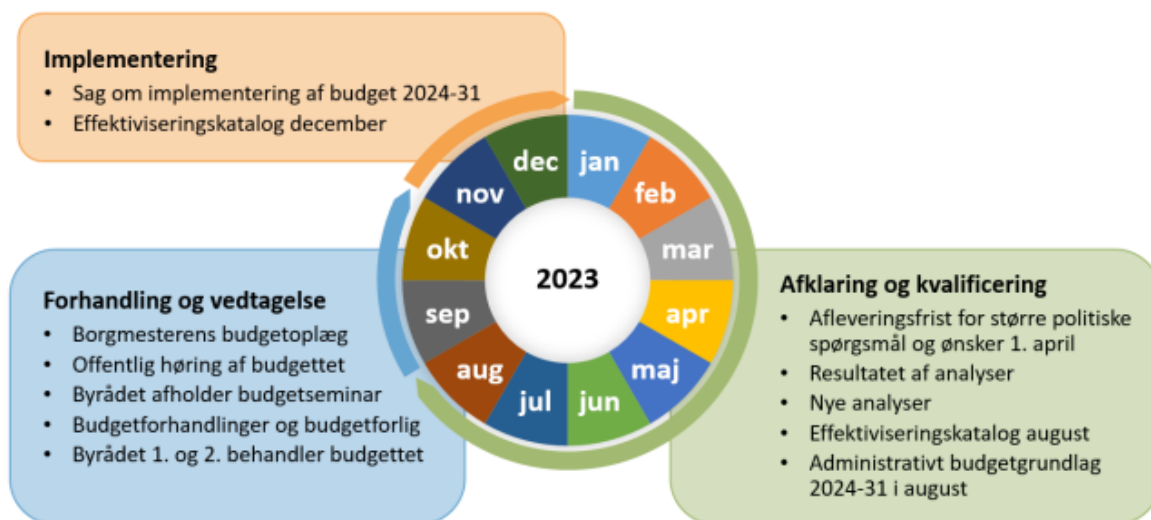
Implementering
- Sag om implementering af budget 2024-31
- Effektiviseringskatalog december

dec
jan
feb
mar
apr
maj
jun
jul
aug
sep
okt
nov

2023

Forhandling og vedtagelse
- Borgmesterens budgetoplæg
- Offentlig høring af budgettet
- Byrådet afholder budgetseminar
- Budgetforhandlinger og budgetforlig
- Byrådet 1. og 2. behandler budgettet

Afklaring og kvalificering
- Afleveringsfrist for større politiske spørgsmål og ønsker 1. april
- Resultatet af analyser
- Nye analyser
- Effektiviseringskatalog august
- Administrativt budgetgrundlag 2024-31 i august